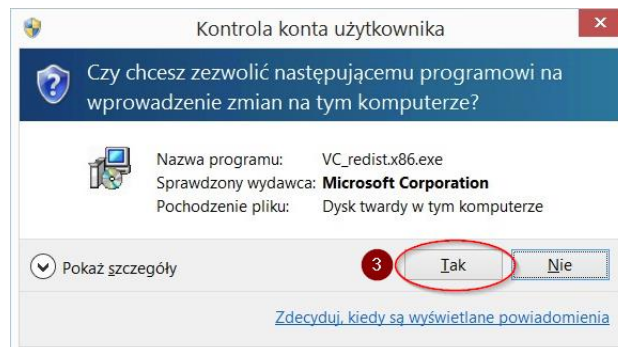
Kontrola konta użytkownika

Czy chcesz zezwolić następującemu programowi na wprowadzenie zmian na tym komputerze?

| | |
|---|---|
| Nazwa programu: | VC_redist.x86.exe |
| Sprawdzony wydawca: | **Microsoft Corporation** |
| Pochodzenie pliku: | Dysk twardy w tym komputerze |

Pokaż szczegóły

3

Tak

Nie

Zdecyduj, kiedy są wyświetlane powiadomienia